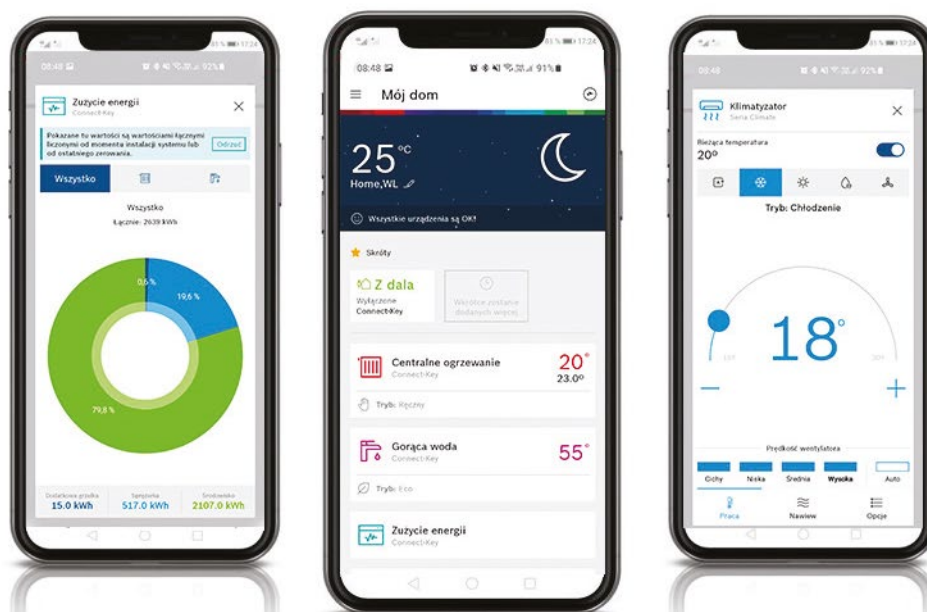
08:48

Zużycie energii
Connect-Key

Pokazane tu wartości są wartościami łącznymi liczonymi od momentu instalacji systemu lub od ostatniego zerowania.

Odśwież

Wszystko

Wszystko
Łącznie: 2639 kWh

0,6 %
19,6 %
79,8 %

Dostarczona grzałka
15.0 kWh
Sprężarka
517.0 kWh
Środowisko
2107.0 kWh

08:48
91%

Mój dom

25°C
Home,WL

Wszystkie urządzenia są OK!

Skróty

Z dala
Wyłączone
Connect-Key

Wkrótce zostanie dodanych więcej

Centralne ogrzewanie
Connect-Key
20°
23.0°
Tryb: Ręczny

Gorąca woda
Connect-Key
55°
Tryb: Eco

Zużycie energii
Connect-Key

08:48
92%

Klimatyzator
Seria Climate

Bieżąca temperatura
20°

Tryb: Chłodzenie

18°

−
+

Prędkość wentylatora
Cichy
Niska
Średnia
Wysoka
Auto

Praca
Nawiew
Opcje